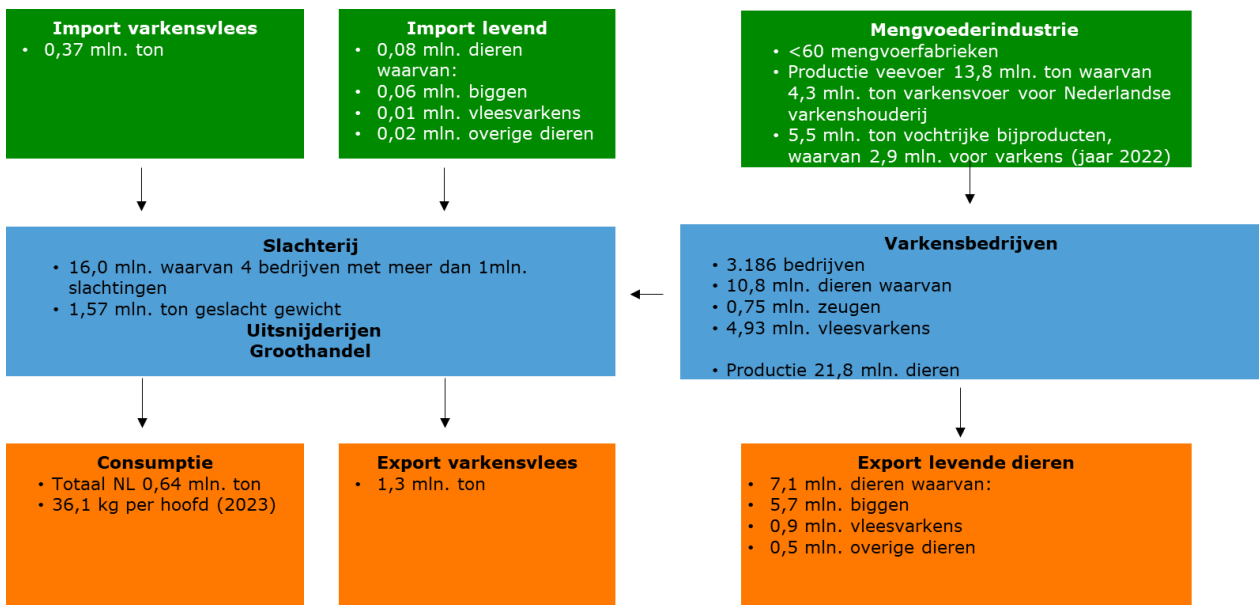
**Import varkensvlees**
• 0,37 mln. ton

**Import levend**
• 0,08 mln. dieren waarvan:
• 0,06 mln. biggen
• 0,01 mln. vleesvarkens
• 0,02 mln. overige dieren

**Mengvoederindustrie**
• <60 mengvoerfabrieken
• Productie veevoer 13,8 mln. ton waarvan 4,3 mln. ton varkensvoer voor Nederlandse varkenshouderij
• 5,5 mln. ton vochtrijke bijproducten, waarvan 2,9 mln. voor varkens (jaar 2022)

**Slachterij**
• 16,0 mln. waarvan 4 bedrijven met meer dan 1mln. slachtingen
• 1,57 mln. ton geslacht gewicht
**Uitsnijderijen**
**Groothandel**

**Varkensbedrijven**
• 3.186 bedrijven
• 10,8 mln. dieren waarvan
• 0,75 mln. zeugen
• 4,93 mln. vleesvarkens

• Productie 21,8 mln. dieren

**Consumptie**
• Totaal NL 0,64 mln. ton
• 36,1 kg per hoofd (2023)

**Export varkensvlees**
• 1,3 mln. ton

**Export levende dieren**
• 7,1 mln. dieren waarvan:
• 5,7 mln. biggen
• 0,9 mln. vleesvarkens
• 0,5 mln. overige dieren